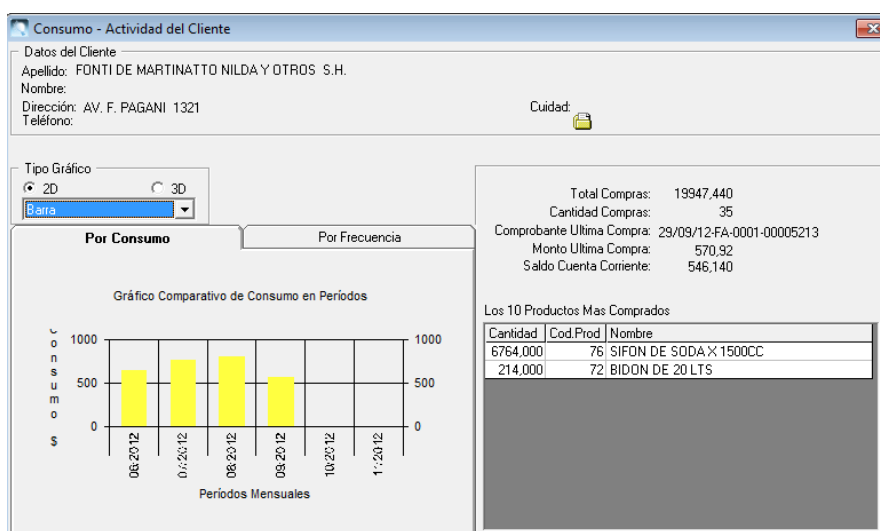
Consumo - Actividad del Cliente

Datos del Cliente
Apellido: FONTI DE MARTINATTO NILDA Y OTROS S.H.
Nombre:
Dirección: AV. F. PAGANI 1321
Teléfono:
Cuidad:

Tipo Gráfico
2D
3D
Barra

Por Consumo
Por Frecuencia

Gráfico Comparativo de Consumo en Períodos

Consumo $

1000
500
0

1000
500
0

06/2012
07/2012
08/2012
09/2012
10/2012
11/2012

Períodos Mensuales

Total Compras: 19947,440
Cantidad Compras: 35
Comprobante Ultima Compra: 29/09/12-FA-0001-00005213
Monto Ultima Compra: 570,92
Saldo Cuenta Corriente: 546,140

Los 10 Productos Mas Comprados

| Cantidad | Cod.Prod | Nombre |
|---|---|---|
| 6764,000 | 76 | SIFON DE SODA X 1500CC |
| 214,000 | 72 | BIDON DE 20 LTS |